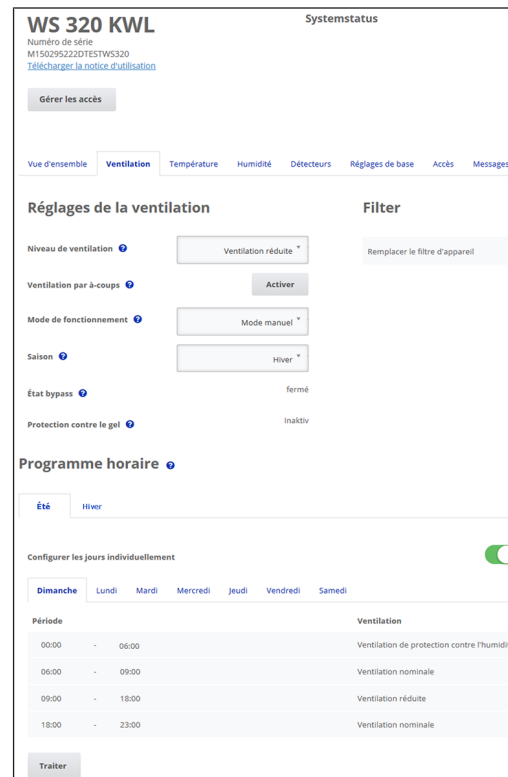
WS 320 KWL

Systemstatus

Numéro de série
M150295222DTESTWS320
Télécharger la notice d'utilisation

Gérer les accès

Vue d'ensemble | Ventilation | Température | Humidité | Détecteurs | Réglages de base | Accès | Messages

Réglages de la ventilation

Filter

Niveau de ventilation | Ventilation réduite

Remplacer le filtre d'appareil

Ventilation par à-coups | Activer

Mode de fonctionnement | Mode manuel

Saison | Hiver

État bypass | fermé

Protection contre le gel | Inaktiv

Programme horaire

Été | Hiver

Configurer les jours individuellement

Dimanche | Lundi | Mardi | Mercredi | Jeudi | Vendredi | Samedi

| Période | | | Ventilation |
|---|---|---|---|
| 00:00 | - | 06:00 | Ventilation de protection contre l'humidi |
| 06:00 | - | 09:00 | Ventilation nominale |
| 09:00 | - | 18:00 | Ventilation réduite |
| 18:00 | - | 23:00 | Ventilation nominale |

Traiter